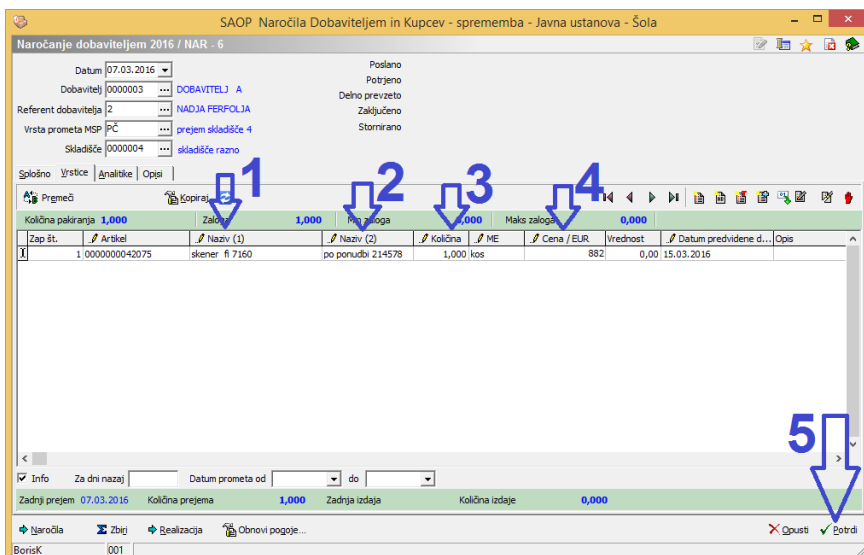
SAOP Naročila Dobaviteljem in Kupcev - sprememba - Javna ustanova - Šola

Naročanje dobaviteljem 2016 / NAR - 6

Datum 07.03.2016
Dobavitelj 0000003 DOBAVITELJ A
Referent dobavitelja 2 NADJA FERFOLJA
Vrsta prometa MSP PČ prejem skladišče 4
Skladišče 0000004 skladišče razno

Poslano
Potrjeno
Delno prevzeto
Zaključeno
Stornirano

Splošno Vrstice Analitike Opisi

Premeči Kopiraj

1 2 3 4

Količina pakiranja 1,000 Zaloga 1,000 Min zaloga 0,000 Maks zaloga 0,000

| Zap št. | Artikel | Naziv (1) | Naziv (2) | Količina | ME | Cena / EUR | Vrednost | Datum predvidene d... | Opis |
|---|---|---|---|---|---|---|---|---|---|
| 1 | 0000000042075 | skener fi 7160 | po ponudbi 214578 | 1,000 | kos | 882 | 0,00 | 15.03.2016 | |

5

Info Za dni nazaj Datum prometa od do

Zadnji prejem 07.03.2016 Količina prejema 1,000 Zadnja izdaja Količina izdaje 0,000

Naročila Zbirj Realizacija Obnovi pogoje... Opusti Potrdi

BorisK 001